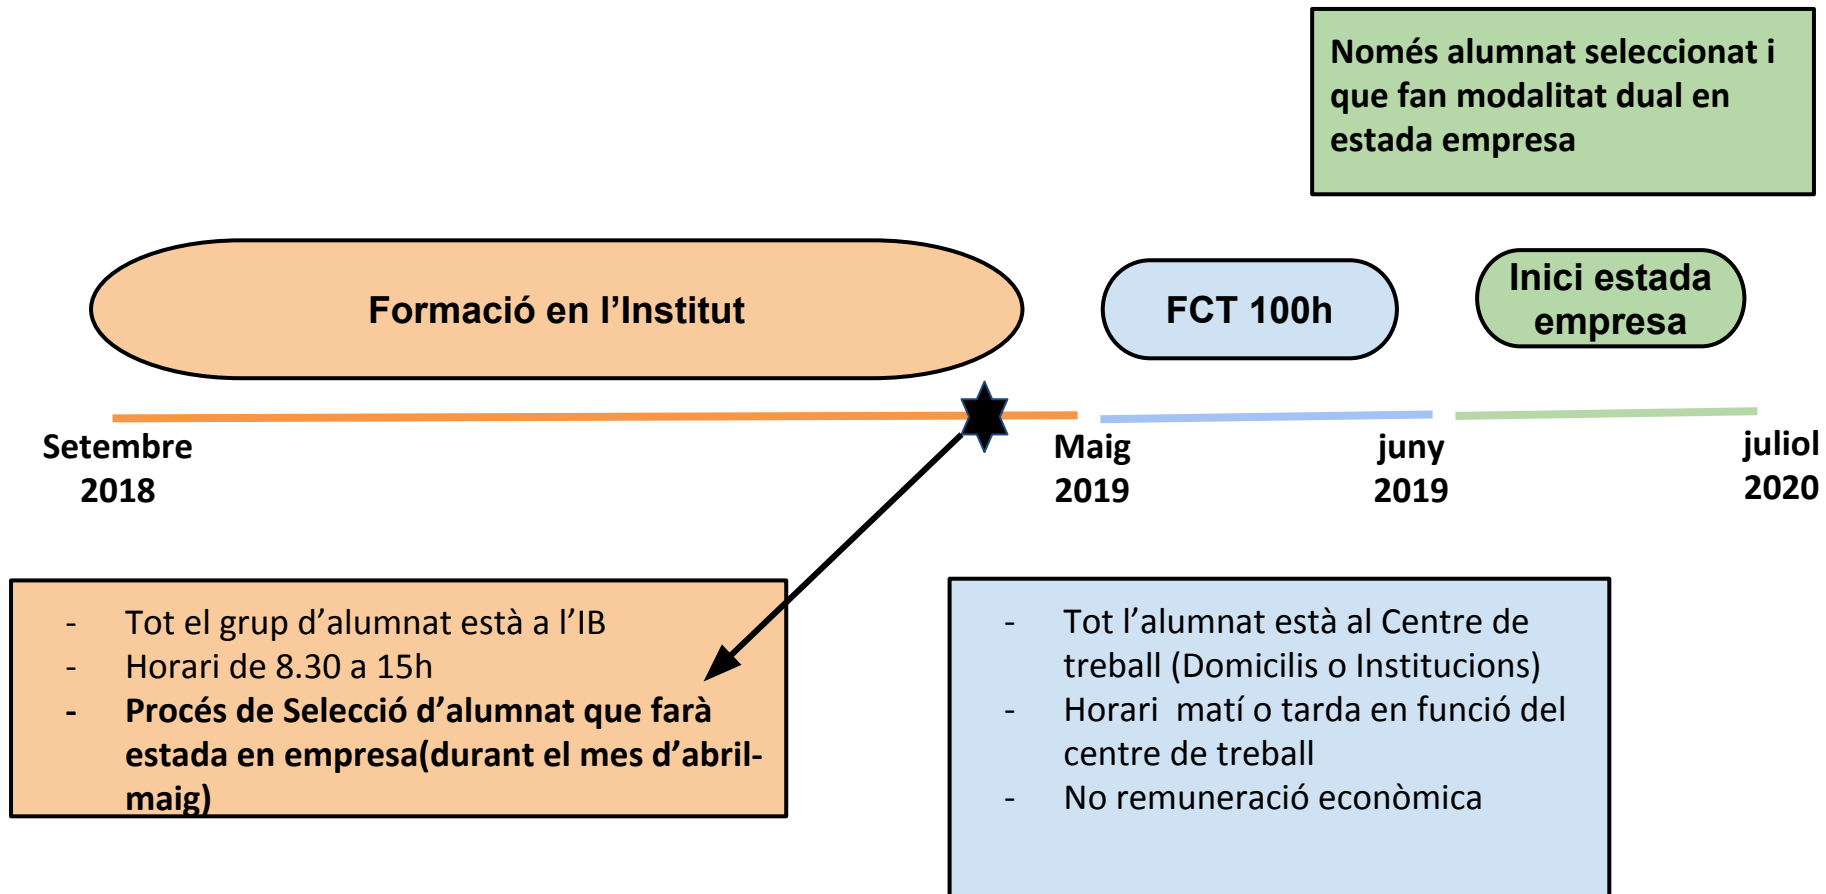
Només alumnat seleccionat i que fan modalitat dual en estada empresa

Formació en l'Institut

FCT 100h

Inici estada empresa

Setembre 2018

Maig 2019

juny 2019

juliol 2020

- Tot el grup d'alumnat està a l'IB
- Horari de 8.30 a 15h
- **Procés de Selecció d'alumnat que farà estada en empresa(durant el mes d'abril-maig)**

- Tot l'alumnat està al Centre de treball (Domicilis o Institucions)
- Horari matí o tarda en funció del centre de treball
- No remuneració econòmica